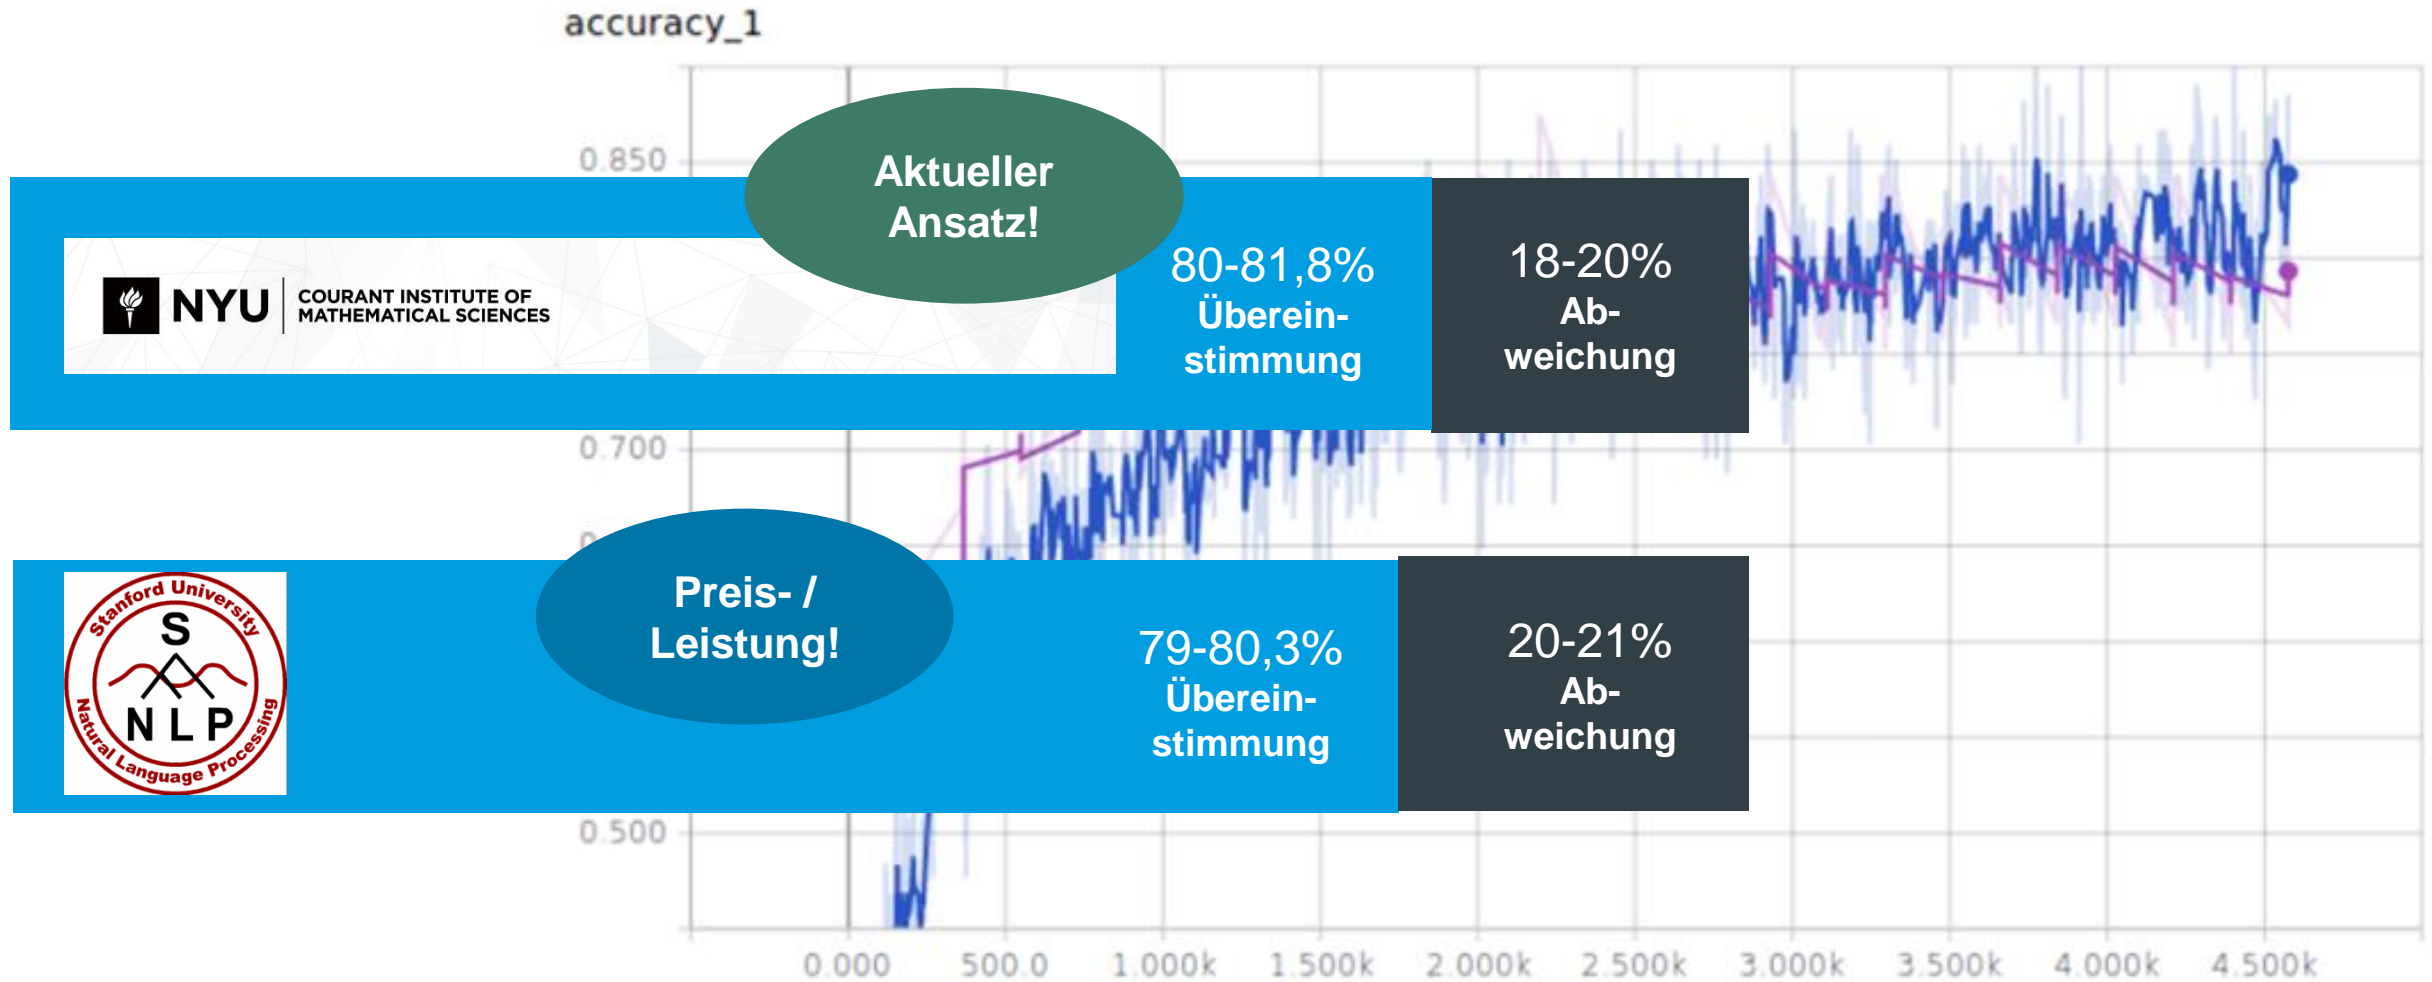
accuracy_1

0.850

Aktueller Ansatz!

NYU COURANT INSTITUTE OF MATHEMATICAL SCIENCES

80-81,8% Übereinstimmung

18-20% Abweichung

0.700

Preis- / Leistung!

Stanford University S N L P Natural Language Processing

79-80,3% Übereinstimmung

20-21% Abweichung

0.500

0.000 500.0 1.000k 1.500k 2.000k 2.500k 3.000k 3.500k 4.000k 4.500k